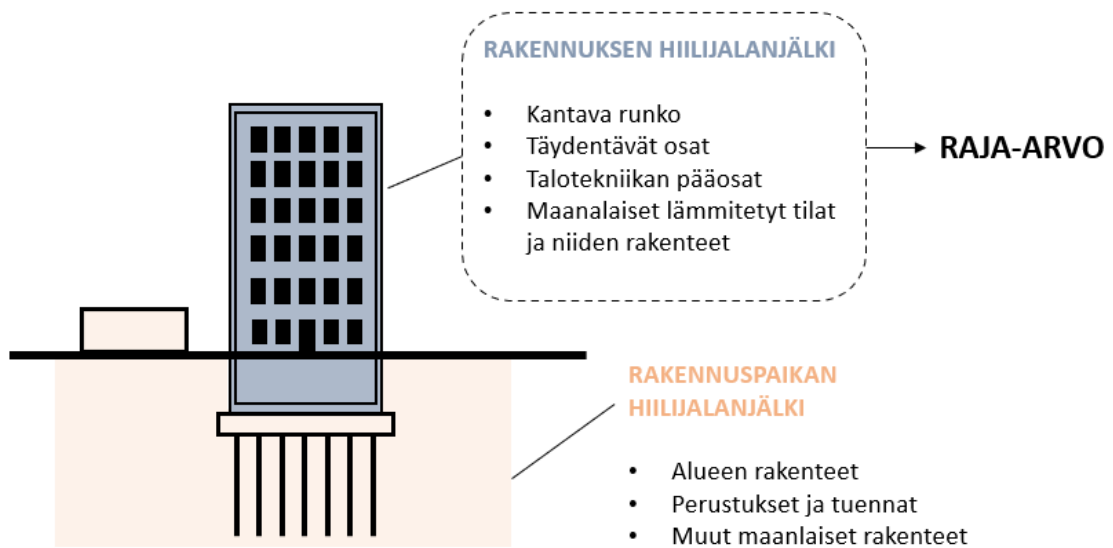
RAKENNUKSEN HIILIJALANJÄLKI

- Kantava runko
- Täydentävät osat
- Talotekniikan pääosat
- Maanalaiset lämmitetyt tilat ja niiden rakenteet

RAJA-ARVO

RAKENNUSPAIKAN HIILIJALANJÄLKI

- Alueen rakenteet
- Perustukset ja tuennat
- Muut maanlaiset rakenteet